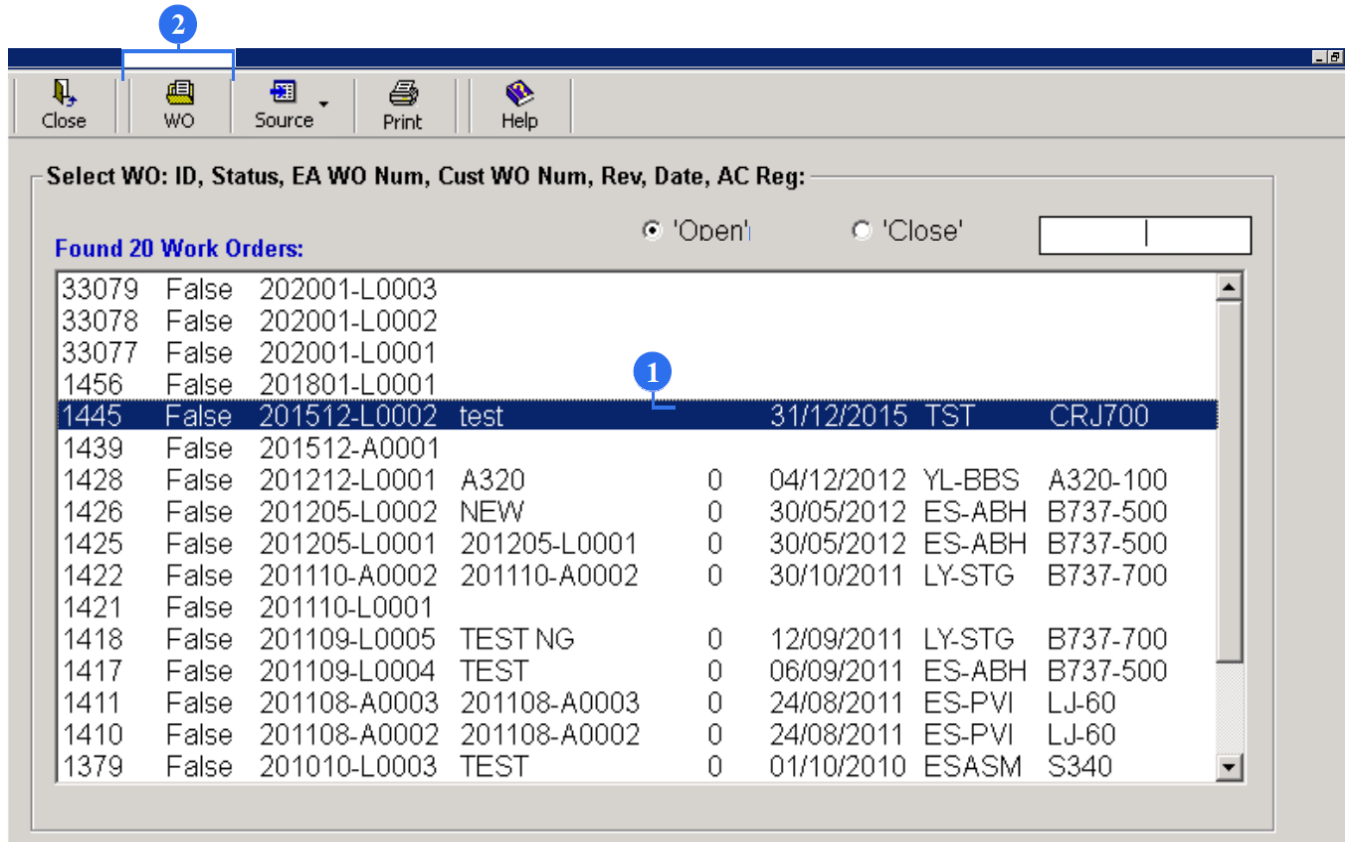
2

Close WO Source Print Help

Select WO: ID, Status, EA WO Num, Cust WO Num, Rev, Date, AC Reg:

Found 20 Work Orders:

'Open' 'Close'

| | | | | | | | |
|---|---|---|---|---|---|---|---|
| 33079 | False | 202001-L0003 | | | | | |
| 33078 | False | 202001-L0002 | | | | | |
| 33077 | False | 202001-L0001 | | | | | |
| 1456 | False | 201801-L0001 | | | | | |
| 1445 | False | 201512-L0002 | test | | 31/12/2015 | TST | CRJ700 |
| 1439 | False | 201512-A0001 | | | | | |
| 1428 | False | 201212-L0001 | A320 | 0 | 04/12/2012 | YL-BBS | A320-100 |
| 1426 | False | 201205-L0002 | NEW | 0 | 30/05/2012 | ES-ABH | B737-500 |
| 1425 | False | 201205-L0001 | 201205-L0001 | 0 | 30/05/2012 | ES-ABH | B737-500 |
| 1422 | False | 201110-A0002 | 201110-A0002 | 0 | 30/10/2011 | LY-STG | B737-700 |
| 1421 | False | 201110-L0001 | | | | | |
| 1418 | False | 201109-L0005 | TEST NG | 0 | 12/09/2011 | LY-STG | B737-700 |
| 1417 | False | 201109-L0004 | TEST | 0 | 06/09/2011 | ES-ABH | B737-500 |
| 1411 | False | 201108-A0003 | 201108-A0003 | 0 | 24/08/2011 | ES-PVI | LJ-60 |
| 1410 | False | 201108-A0002 | 201108-A0002 | 0 | 24/08/2011 | ES-PVI | LJ-60 |
| 1379 | False | 201010-L0003 | TEST | 0 | 01/10/2010 | ESASM | S340 |

1